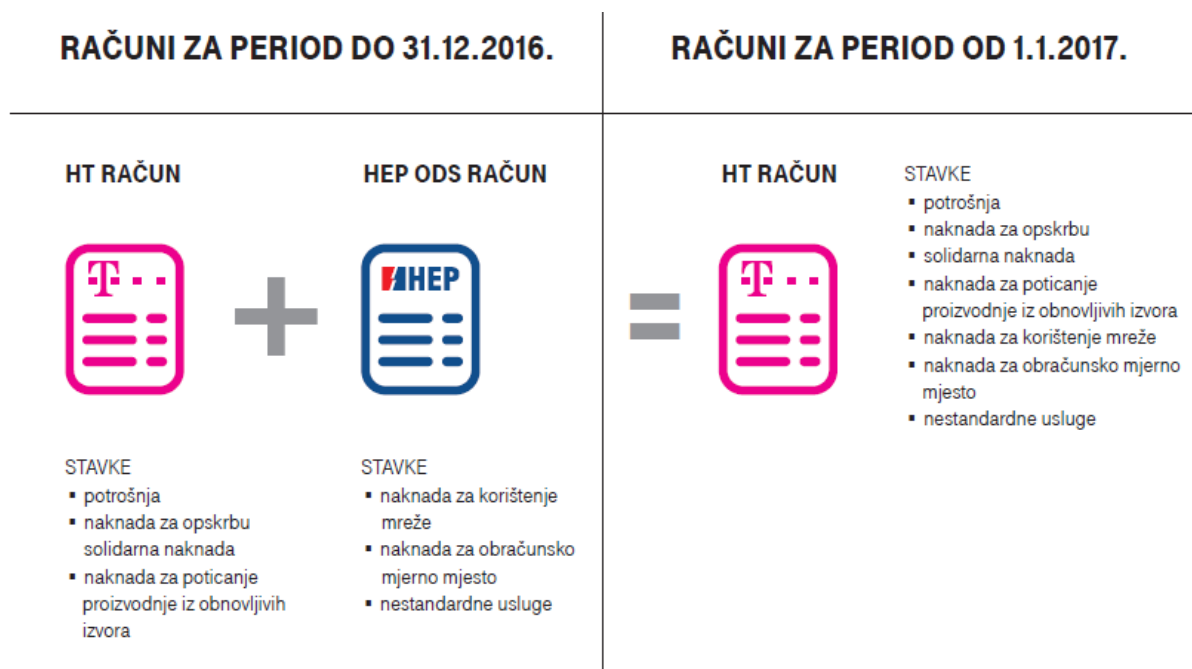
RAČUNI ZA PERIOD DO 31.12.2016.

HT RAČUN

T

STAVKE
▪ potrošnja
▪ naknada za opskrbu solidarna naknada
▪ naknada za poticanje proizvodnje iz obnovljivih izvora

HEP ODS RAČUN

HEP

STAVKE
▪ naknada za korištenje mreže
▪ naknada za obračunsko mjerno mjesto
▪ nestandardne usluge

RAČUNI ZA PERIOD OD 1.1.2017.

HT RAČUN

T

STAVKE
▪ potrošnja
▪ naknada za opskrbu
▪ solidarna naknada
▪ naknada za poticanje proizvodnje iz obnovljivih izvora
▪ naknada za korištenje mreže
▪ naknada za obračunsko mjerno mjesto
▪ nestandardne usluge